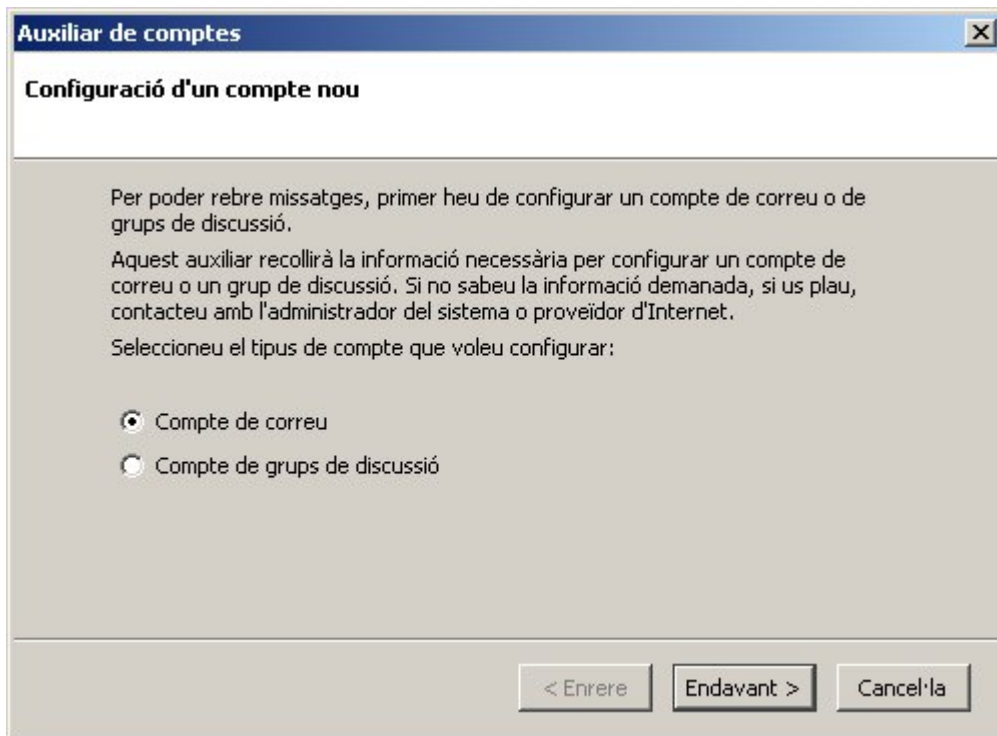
Auxiliar de comptes

Configuració d'un compte nou

Per poder rebre missatges, primer heu de configurar un compte de correu o de grups de discussió.

Aquest auxiliar recollirà la informació necessària per configurar un compte de correu o un grup de discussió. Si no sabeu la informació demanada, si us plau, contacteu amb l'administrador del sistema o proveïdor d'Internet.

Seleccioneu el tipus de compte que voleu configurar:

Compte de correu

Compte de grups de discussió

< Enrere

Endavant >

Cancel·la